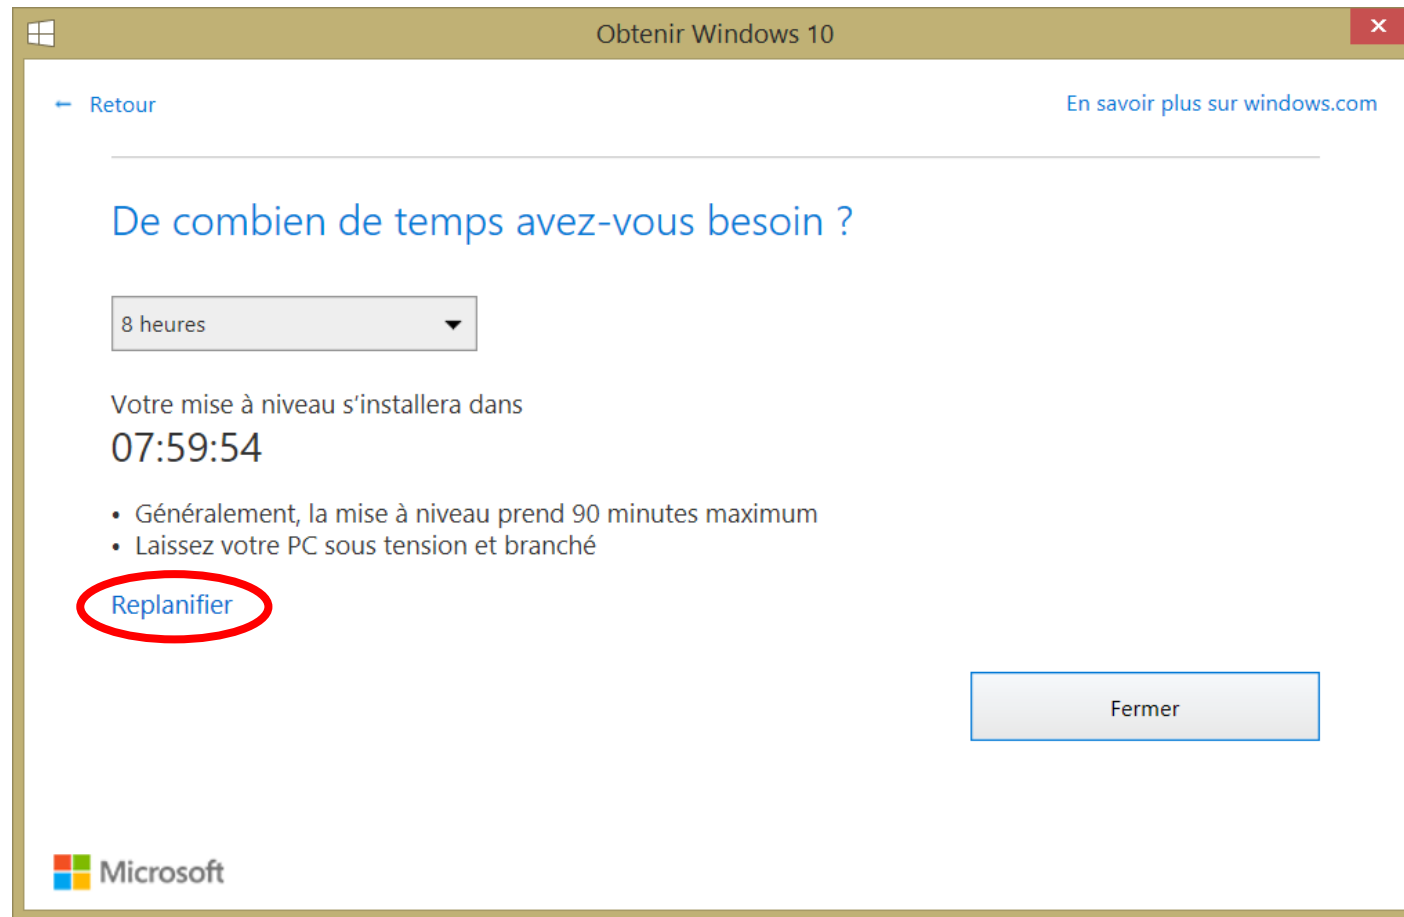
Obtenir Windows 10

✕

← Retour

En savoir plus sur windows.com

De combien de temps avez-vous besoin ?

8 heures

Votre mise à niveau s'installera dans

07:59:54

• Généralement, la mise à niveau prend 90 minutes maximum
• Laissez votre PC sous tension et branché

Replanifier

Fermer

Microsoft